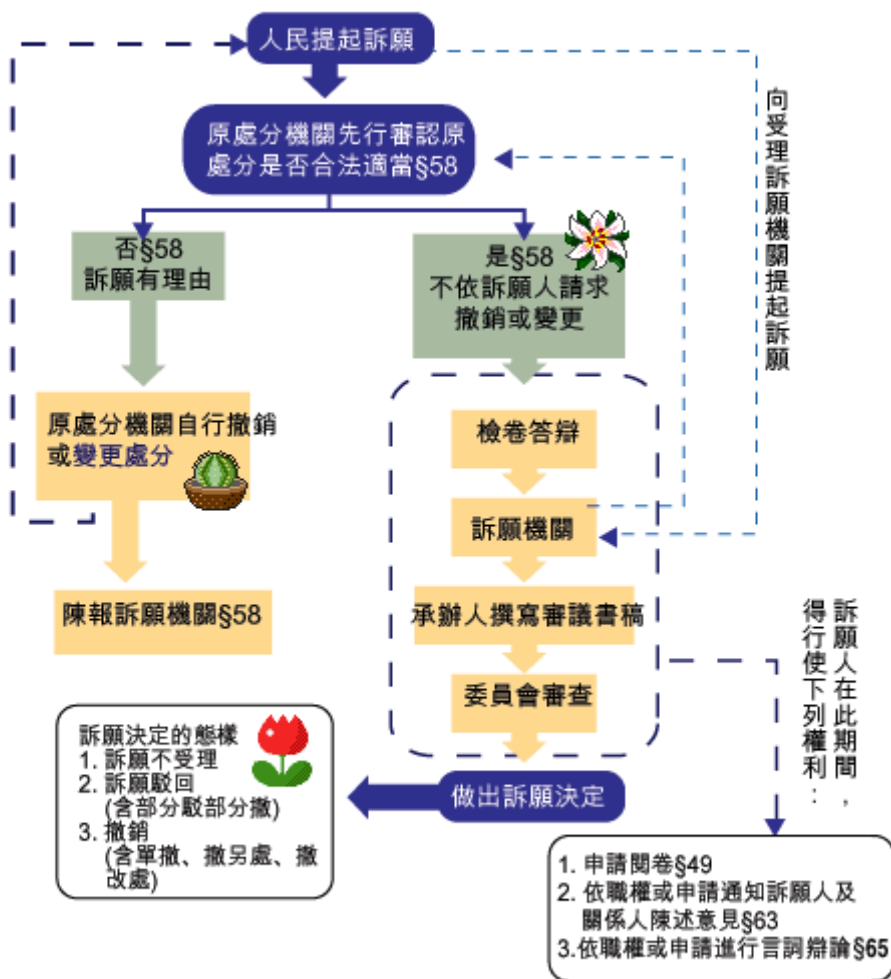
人民提起訴願

原處分機關先行審認原處分是否合法適當§58

向受理訴願機關提起訴願

否§58
訴願有理由

是§58
不依訴願人請求撤銷或變更

原處分機關自行撤銷或變更處分

陳報訴願機關§58

檢卷答辯

訴願機關

承辦人撰寫審議書稿

委員會審查

訴願人在此期間，得行使下列權利：

訴願決定的態樣
1. 訴願不受理
2. 訴願駁回
(含部分駁部分撤)
3. 撤銷
(含單撤、撤另處、撤改處)

做出訴願決定

1. 申請閱卷§49
2. 依職權或申請通知訴願人及關係人陳述意見§63
3.依職權或申請進行言詞辯論§65